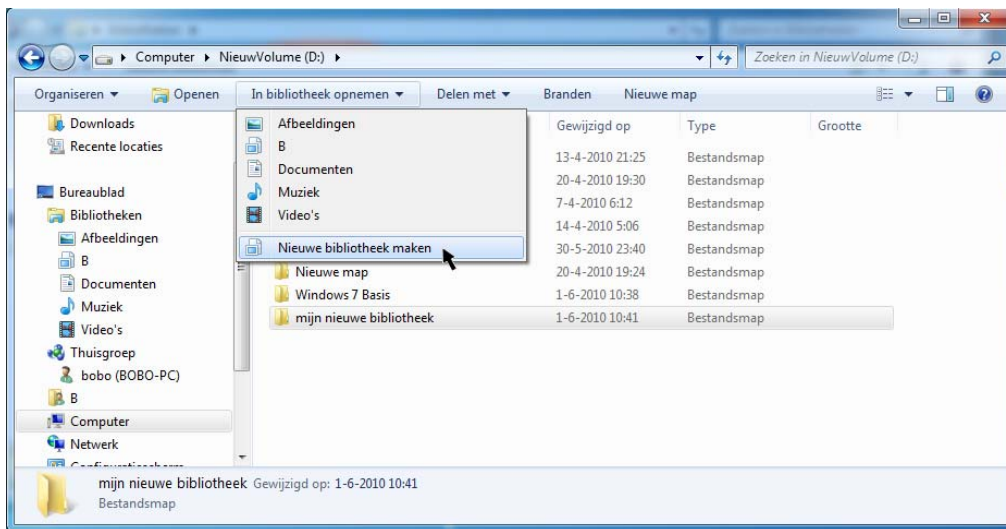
Computer ▸ NieuwVolume (D:) ▸

Zoeken in NieuwVolume (D:)

Organiseren ▾ Openen In bibliotheek opnemen ▾ Delen met ▾ Branden Nieuwe map

Downloads
Recente locaties

Bureaublad
Bibliotheken
Afbeeldingen
B
Documenten
Muziek
Video's
Thuisgroep
bobo (BOBO-PC)
B
Computer
Netwerk
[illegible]

Afbeeldingen
B
Documenten
Muziek
Video's
Nieuwe bibliotheek maken

| | Gewijzigd op | Type | Grootte |
|---|---|---|---|
| | 13-4-2010 21:25 | Bestandsmap | |
| | 20-4-2010 19:30 | Bestandsmap | |
| | 7-4-2010 6:12 | Bestandsmap | |
| | 14-4-2010 5:06 | Bestandsmap | |
| | 30-5-2010 23:40 | Bestandsmap | |
| Nieuwe map | 20-4-2010 19:24 | Bestandsmap | |
| Windows 7 Basis | 1-6-2010 10:38 | Bestandsmap | |
| mijn nieuwe bibliotheek | 1-6-2010 10:41 | Bestandsmap | |

mijn nieuwe bibliotheek Gewijzigd op: 1-6-2010 10:41
Bestandsmap